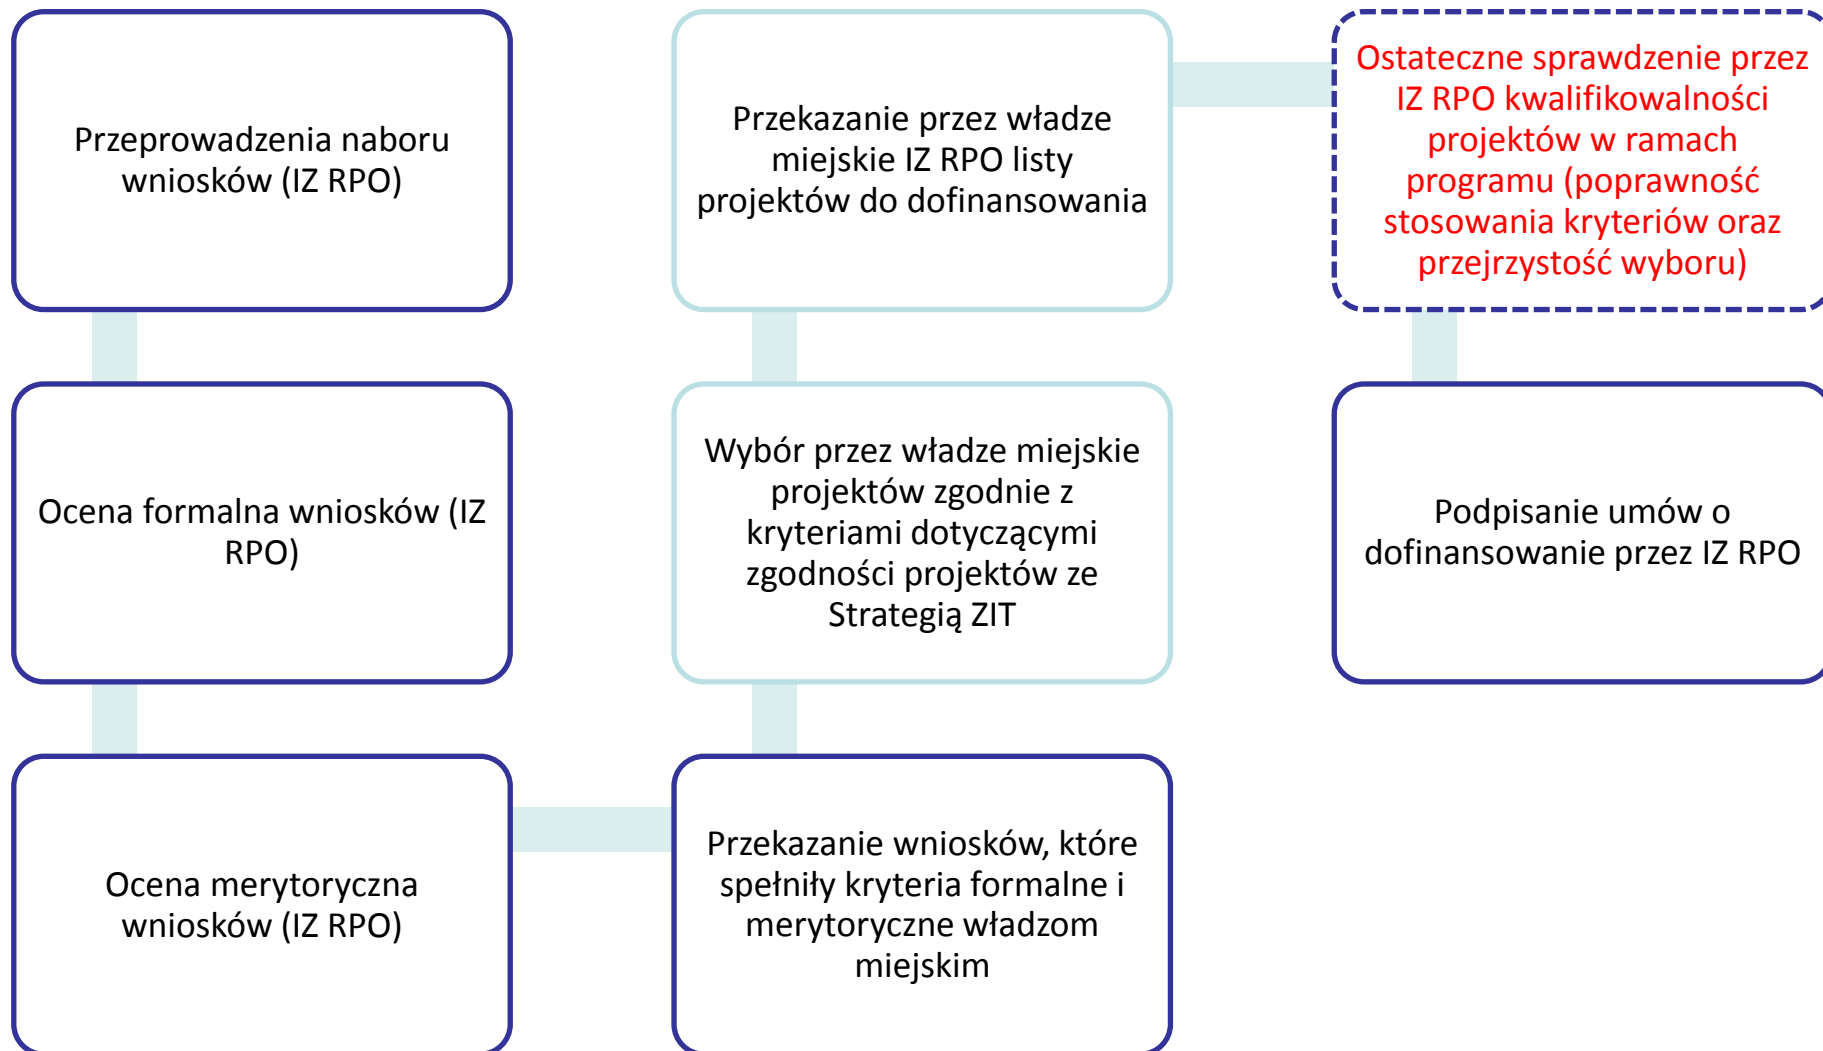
Przeprowadzenia naboru wniosków (IZ RPO)

Ocena formalna wniosków (IZ RPO)

Ocena merytoryczna wniosków (IZ RPO)

Przekazanie wniosków, które spełniły kryteria formalne i merytoryczne władzom miejskim

Wybór przez władze miejskie projektów zgodnie z kryteriami dotyczącymi zgodności projektów ze Strategią ZIT

Przekazanie przez władze miejskie IZ RPO listy projektów do dofinansowania

Ostateczne sprawdzenie przez IZ RPO kwalifikowalności projektów w ramach programu (poprawność stosowania kryteriów oraz przejrzystość wyboru)

Podpisanie umów o dofinansowanie przez IZ RPO